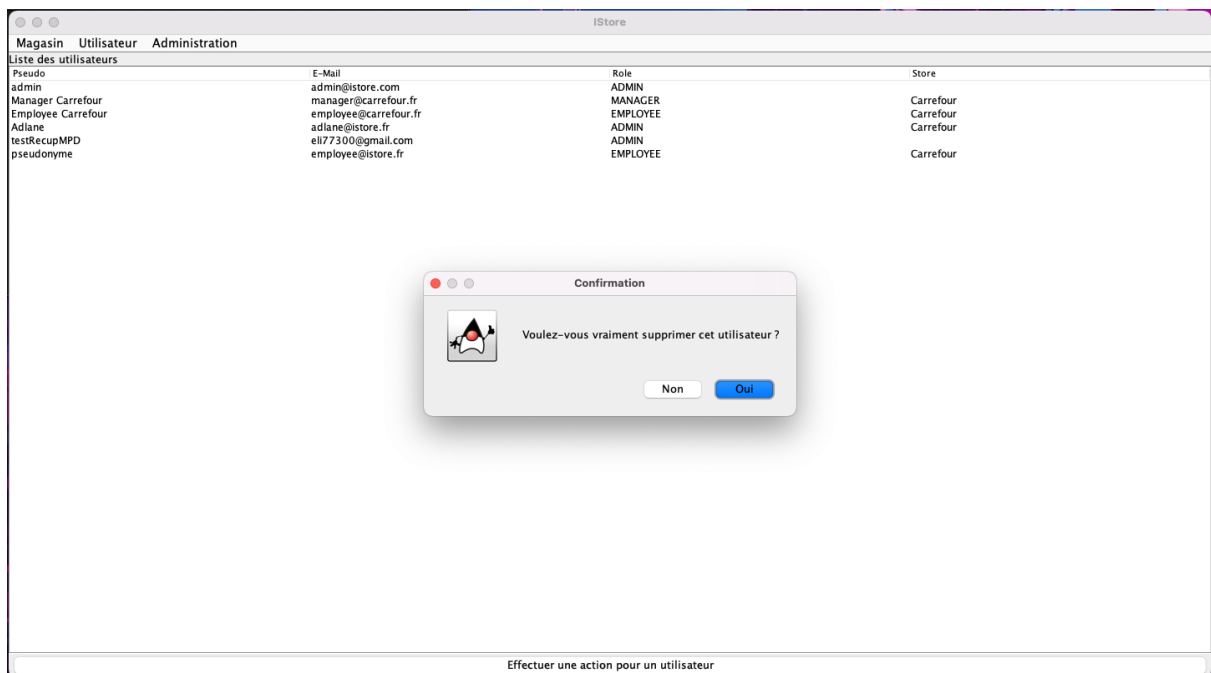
IStore

Magasin Utilisateur Administration

Liste des utilisateurs

| Pseudo | E-Mail | Role | Store |
|---|---|---|---|
| admin | admin@istore.com | ADMIN | |
| Manager Carrefour | manager@carrefour.fr | MANAGER | Carrefour |
| Employee Carrefour | employee@carrefour.fr | EMPLOYEE | Carrefour |
| Adlane | adlane@istore.fr | ADMIN | Carrefour |
| testRecupMPD | eli77300@gmail.com | ADMIN | |
| pseudonyme | employee@istore.fr | EMPLOYEE | Carrefour |

Confirmation

Voulez-vous vraiment supprimer cet utilisateur ?

Non Oui

Effectuer une action pour un utilisateur